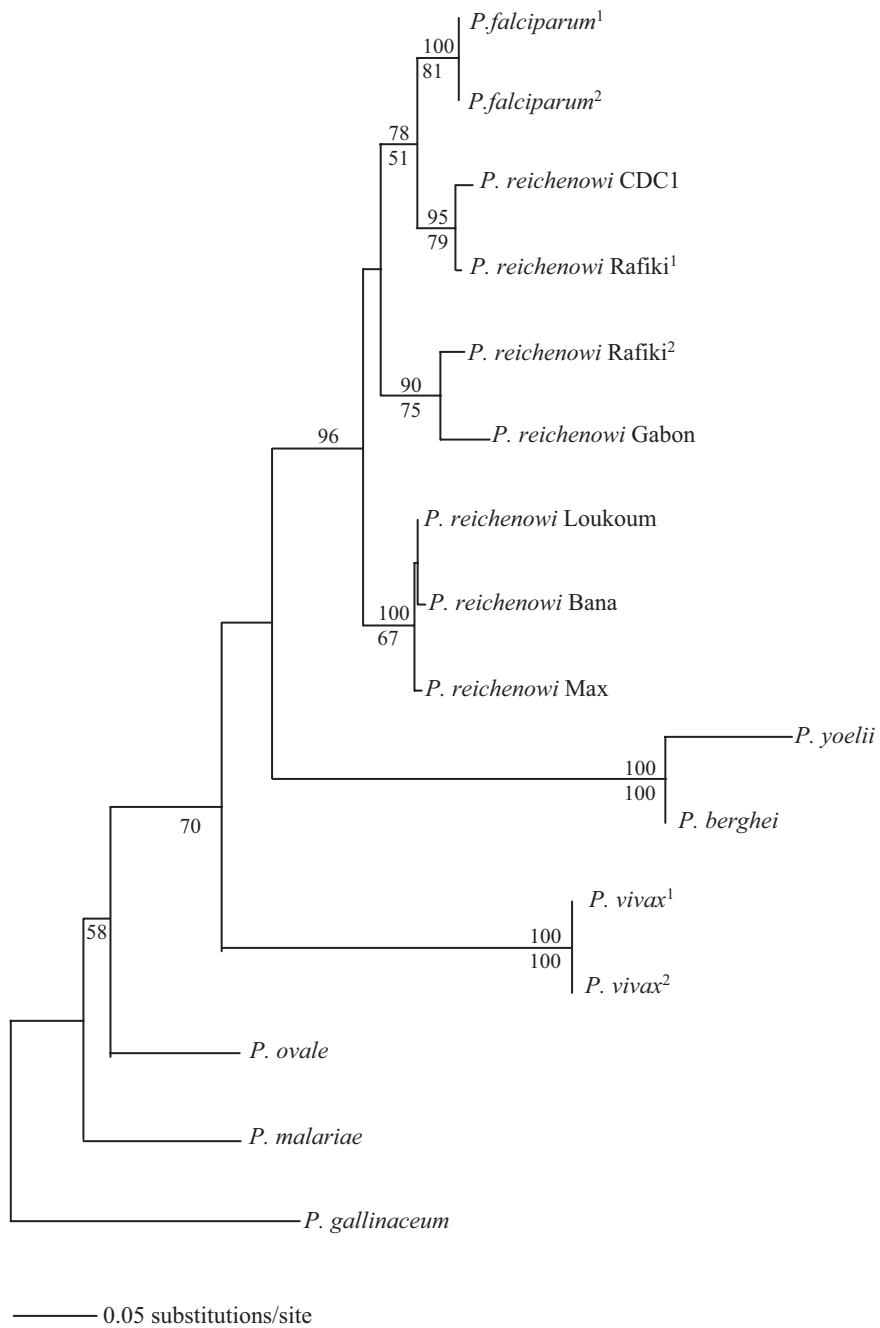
P.falciparum$^1$

100
81

P.falciparum$^2$

78
51

P. reichenowi CDC1

95
79

P. reichenowi Rafiki$^1$

P. reichenowi Rafiki$^2$

90
75

P. reichenowi Gabon

96

P. reichenowi Loukoum

P. reichenowi Bana

100
67

P. reichenowi Max

P. yoelii

100
100

P. berghei

70

P. vivax$^1$

100
100

58

P. vivax$^2$

P. ovale

P. malariae

P. gallinaceum

0.05 substitutions/site